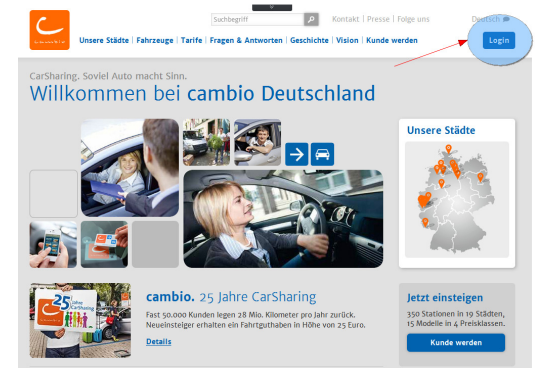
Suchbegriff

Kontakt | Presse | Folge uns

Deutsch

Unsere Städte | Fahrzeuge | Tarife | Fragen & Antworten | Geschichte | Vision | Kunde werden

Login

CarSharing. Soviel Auto macht Sinn.

Willkommen bei cambio Deutschland

Unsere Städte

25 Jahre CarSharing

cambio. 25 Jahre CarSharing

Fast 50.000 Kunden legen 28 Mio. Kilometer pro Jahr zurück. Neueinsteiger erhalten ein Fahrtguthaben in Höhe von 25 Euro.

Details

Jetzt einsteigen

350 Stationen in 19 Städten, 15 Modelle in 4 Preisklassen.

Kunde werden